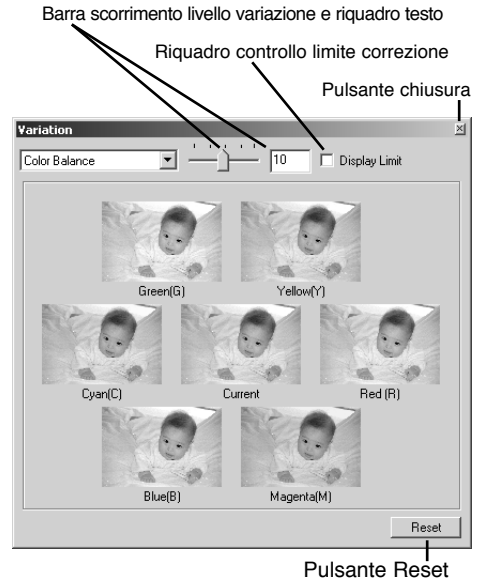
Barra scorrimento livello variazione e riquadro testo

Riquadro controllo limite correzione

Pulsante chiusura

Variation

Color Balance

10

Display Limit

Green(G)

Yellow(Y)

Cyan(C)

Current

Red (R)

Blue(B)

Magenta(M)

Reset

Pulsante Reset